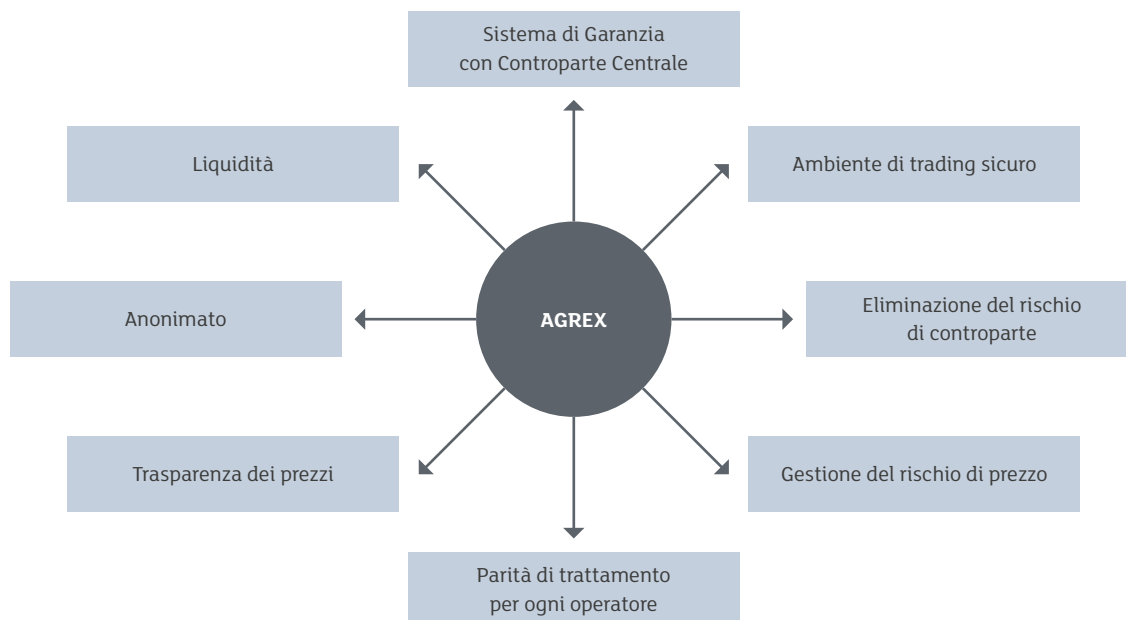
Sistema di Garanzia con Controparte Centrale

Liquidità

Ambiente di trading sicuro

Anonimato

AGREX

Eliminazione del rischio di controparte

Trasparenza dei prezzi

Gestione del rischio di prezzo

Parità di trattamento per ogni operatore